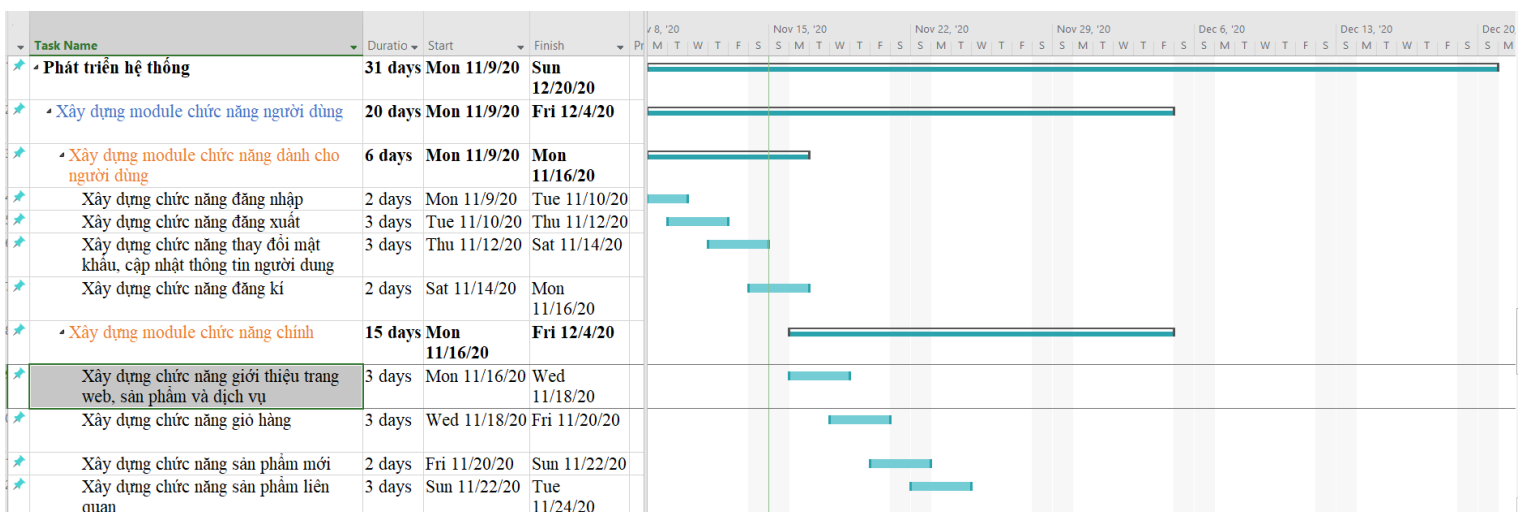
| Task Name | Duration | Start | Finish | Pr |
|---|---|---|---|---|
| Phát triển hệ thống | 31 days | Mon 11/9/20 | Sun 12/20/20 | |
| Xây dựng module chức năng người dùng | 20 days | Mon 11/9/20 | Fri 12/4/20 | |
| Xây dựng module chức năng dành cho người dùng | 6 days | Mon 11/9/20 | Mon 11/16/20 | |
| Xây dựng chức năng đăng nhập | 2 days | Mon 11/9/20 | Tue 11/10/20 | |
| Xây dựng chức năng đăng xuất | 3 days | Tue 11/10/20 | Thu 11/12/20 | |
| Xây dựng chức năng thay đổi mật khẩu, cập nhật thông tin người dung | 3 days | Thu 11/12/20 | Sat 11/14/20 | |
| Xây dựng chức năng đăng kí | 2 days | Sat 11/14/20 | Mon 11/16/20 | |
| Xây dựng module chức năng chính | 15 days | Mon 11/16/20 | Fri 12/4/20 | |
| Xây dựng chức năng giới thiệu trang web, sản phẩm và dịch vụ | 3 days | Mon 11/16/20 | Wed 11/18/20 | |
| Xây dựng chức năng giỏ hàng | 3 days | Wed 11/18/20 | Fri 11/20/20 | |
| Xây dựng chức năng sản phẩm mới | 2 days | Fri 11/20/20 | Sun 11/22/20 | |
| Xây dựng chức năng sản phẩm liên quan | 3 days | Sun 11/22/20 | Tue 11/24/20 | |

v 8, '20 Nov 15, '20 Nov 22, '20 Nov 29, '20 Dec 6, '20 Dec 13, '20 Dec 20
M T W T F S S M T W T F S S M T W T F S S M T W T F S S M T W T F S S M T W T F S S M T W T F S S M